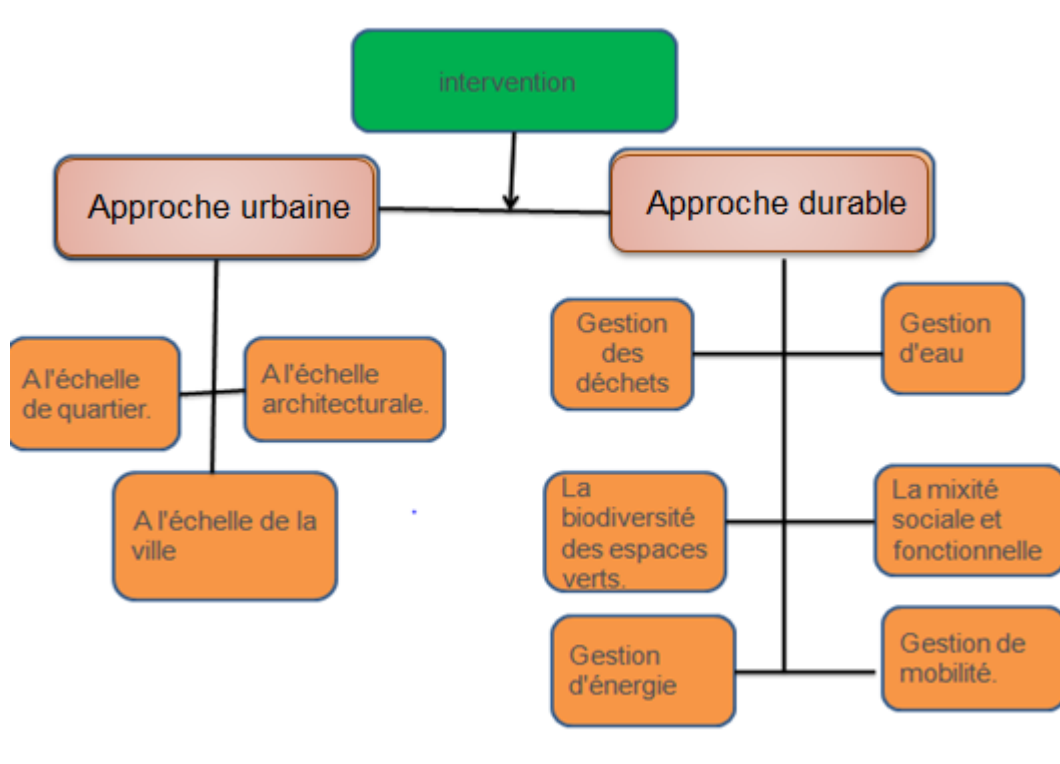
intervention

Approche urbaine

Approche durable

A l'échelle de quartier.

A l'échelle architecturale.

A l'échelle de la ville

Gestion des déchets

Gestion d'eau

La biodiversité des espaces verts.

La mixité sociale et fonctionnelle

Gestion d'énergie

Gestion de mobilité.